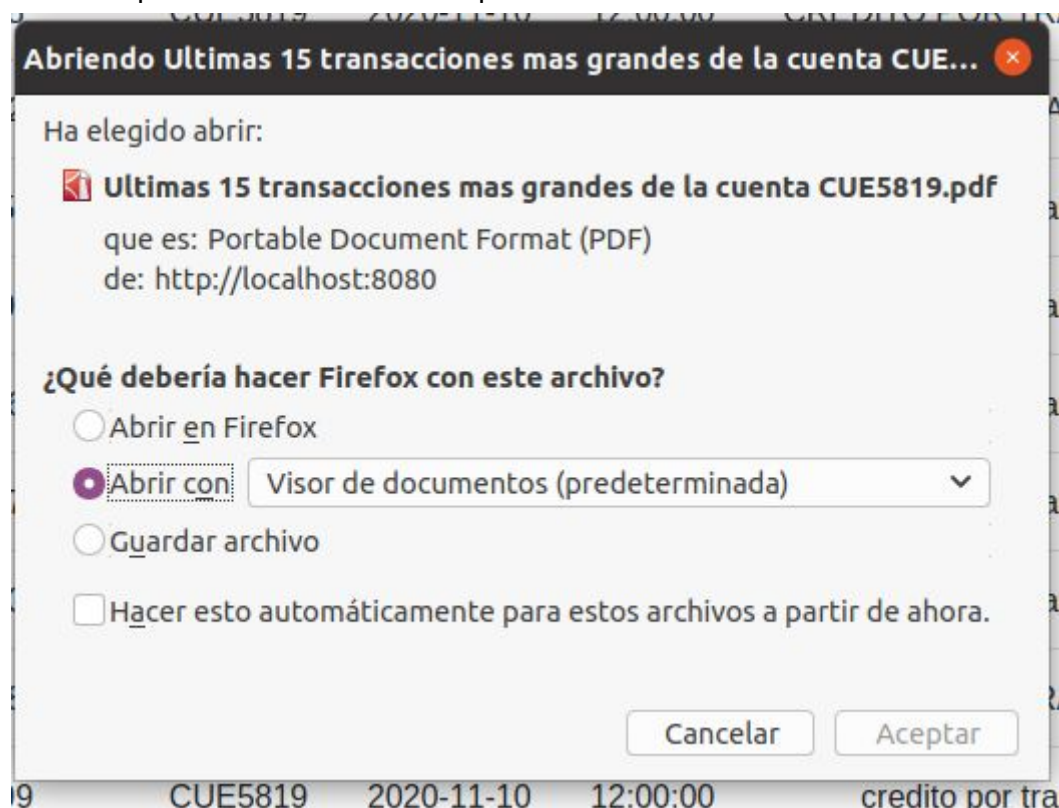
Abriendo Ultimas 15 transacciones mas grandes de la cuenta CUE...

Ha elegido abrir:

Ultimas 15 transacciones mas grandes de la cuenta CUE5819.pdf

que es: Portable Document Format (PDF)
de: http://localhost:8080

¿Qué debería hacer Firefox con este archivo?

Abrir en Firefox

Abrir con Visor de documentos (predeterminada)

Guardar archivo

Hacer esto automáticamente para estos archivos a partir de ahora.

Cancelar Aceptar

09 CUE5819 2020-11-10 12:00:00 credito por tra